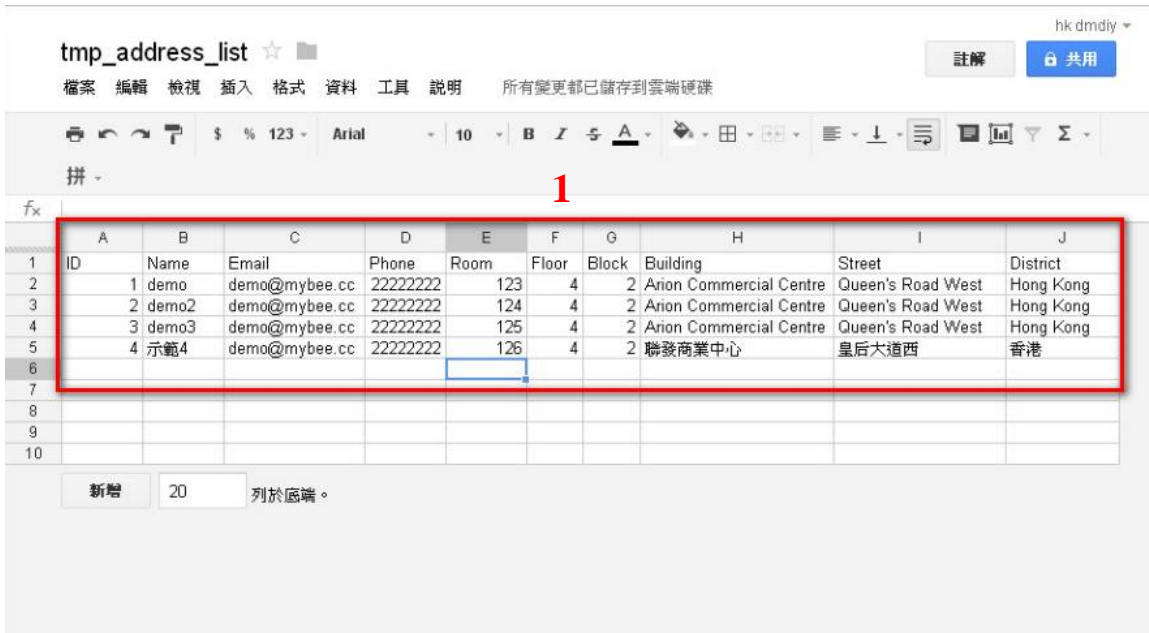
hk dmdiy

tmp_address_list

註解

共用

檔案 編輯 檢視 插入 格式 資料 工具 說明 所有變更都已儲存到雲端硬碟

$ % 123 Arial 10 B I S A Σ

拼

1

$f_x$

| | A | B | C | D | E | F | G | H | I | J |
|---|---|---|---|---|---|---|---|---|---|---|
| 1 | ID | Name | Email | Phone | Room | Floor | Block | Building | Street | District |
| 2 | 1 | demo | demo@mybee.cc | 22222222 | 123 | 4 | 2 | Arion Commercial Centre | Queen's Road West | Hong Kong |
| 3 | 2 | demo2 | demo@mybee.cc | 22222222 | 124 | 4 | 2 | Arion Commercial Centre | Queen's Road West | Hong Kong |
| 4 | 3 | demo3 | demo@mybee.cc | 22222222 | 125 | 4 | 2 | Arion Commercial Centre | Queen's Road West | Hong Kong |
| 5 | 4 | 示範4 | demo@mybee.cc | 22222222 | 126 | 4 | 2 | 聯發商業中心 | 皇后大道西 | 香港 |
| 6 | | | | | | | | | | |
| 7 | | | | | | | | | | |
| 8 | | | | | | | | | | |
| 9 | | | | | | | | | | |
| 10 | | | | | | | | | | |

新增 20 列於底端。